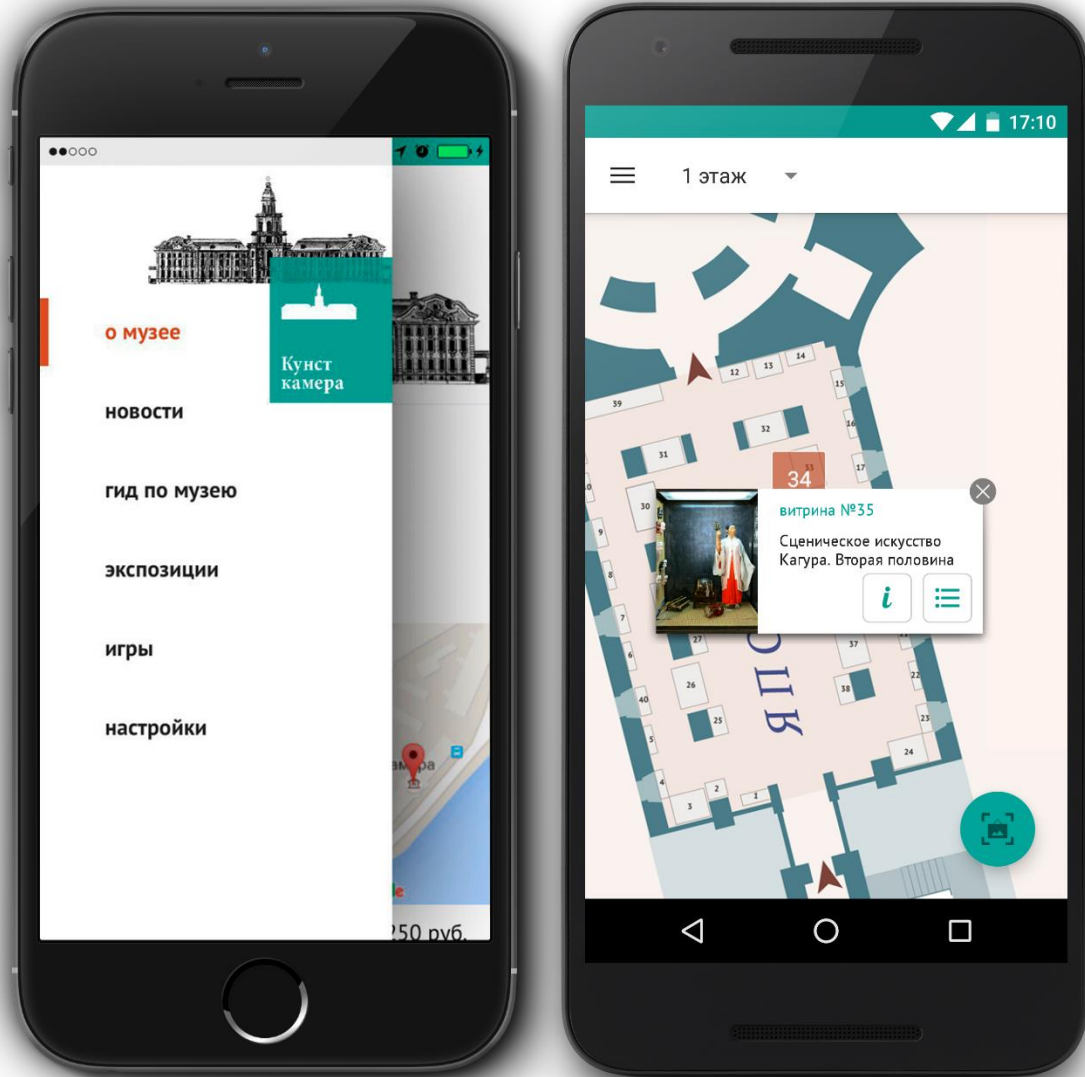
●●○○○

Кунст камера

о музее

новости

гид по музею

экспозиции

игры

настройки

мера

250 руб.

17:10

1 этаж

39
12 13 14
15
16
17
32
31
33
34
30
10
9
8
7
6
40
5
4
3
2
1
27
26
25
37
38
22
23
24
Я Щ

витрина №35

Сценическое искусство Кагура. Вторая половина

i